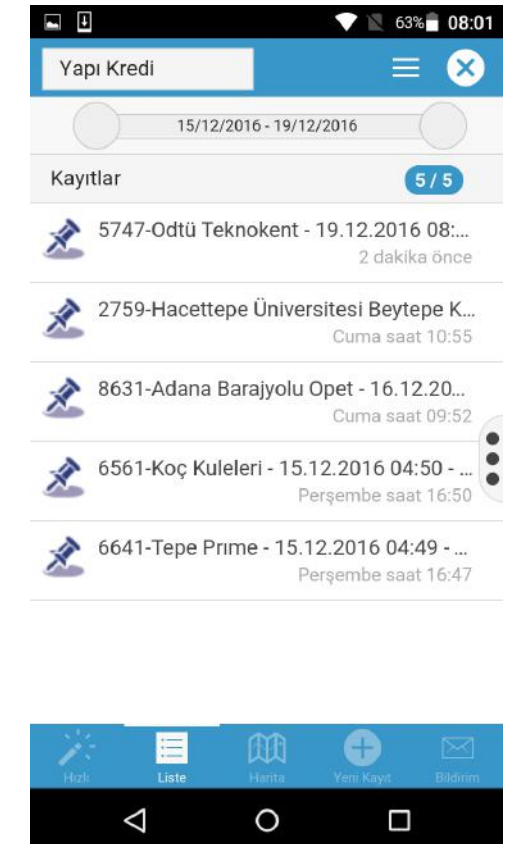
63% 08:01

Yapı Kredi

15/12/2016 - 19/12/2016

Kayıtlar 5 / 5

5747-Odtü Teknokent - 19.12.2016 08:...
2 dakika önce

2759-Hacettepe Üniversitesi Beytepe K...
Cuma saat 10:55

8631-Adana Barajyolu Opet - 16.12.20...
Cuma saat 09:52

6561-Koç Kuleleri - 15.12.2016 04:50 - ...
Perşembe saat 16:50

6641-Tepe Prime - 15.12.2016 04:49 - ...
Perşembe saat 16:47

Hızlı
Liste
Harita
Yeni Kayıt
Bildirim